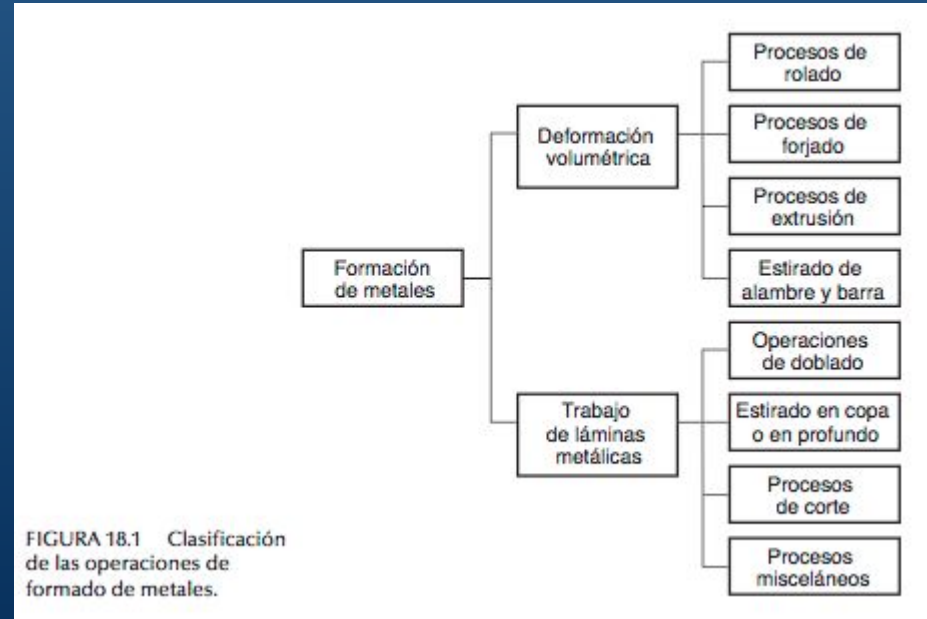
Formación de metales

Deformación volumétrica

Procesos de rolado

Procesos de forjado

Procesos de extrusión

Estirado de alambre y barra

Trabajo de láminas metálicas

Operaciones de doblado

Estirado en copa o en profundo

Procesos de corte

Procesos misceláneos

FIGURA 18.1 Clasificación de las operaciones de formado de metales.